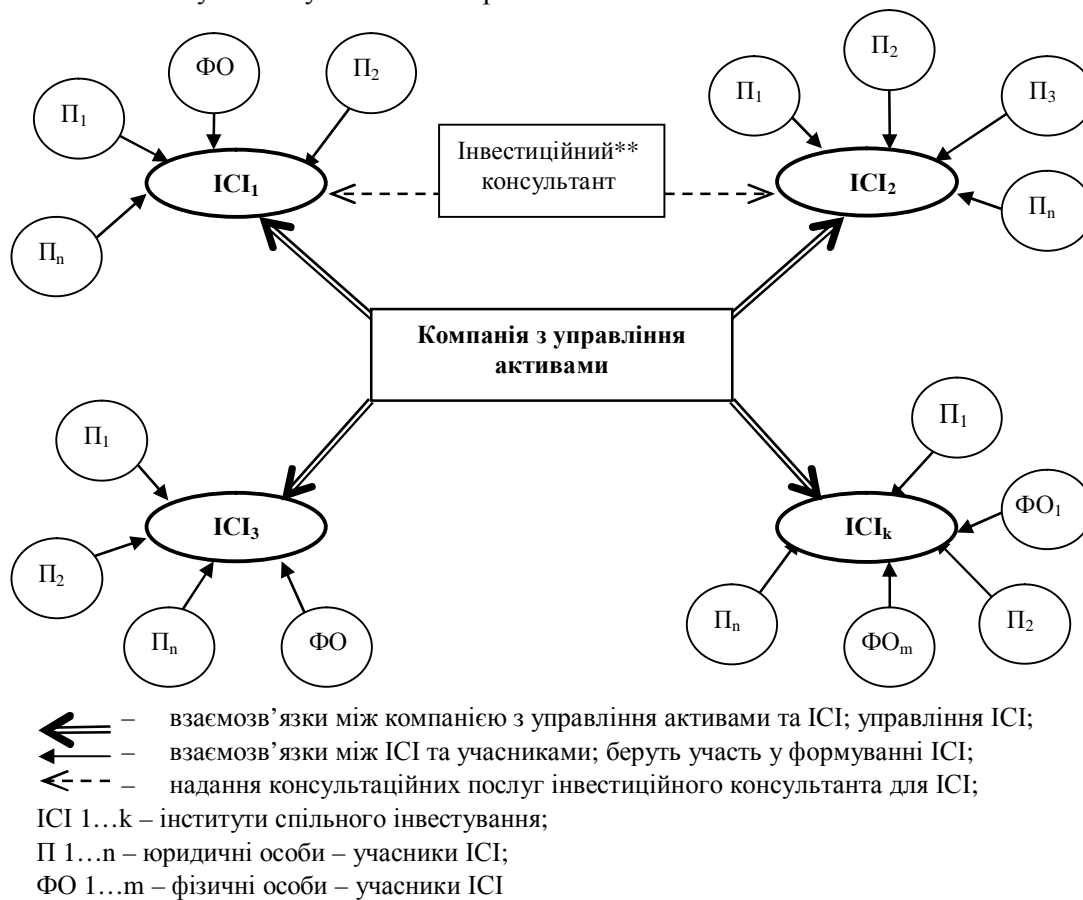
ФО

$П_2$

$П_1$

$ICI_1$

$П_n$

Інвестиційний** консультант

$П_2$

$П_1$

$П_3$

$ICI_2$

$П_n$

Компанія з управління активами

$П_1$

$ICI_3$

$П_2$

$П_n$

ФО

$П_1$

$ICI_k$

$ФО_1$

$П_n$

$ФО_m$

$П_2$

– взаємозв’язки між компанією з управління активами та ICI; управління ICI;

– взаємозв’язки між ICI та учасниками; беруть участь у формуванні ICI;

– надання консультаційних послуг інвестиційного консультанта для ICI;

ICI 1…k – інститути спільного інвестування;

П 1…n – юридичні особи – учасники ICI;

ФО 1…m – фізичні особи – учасники ICI